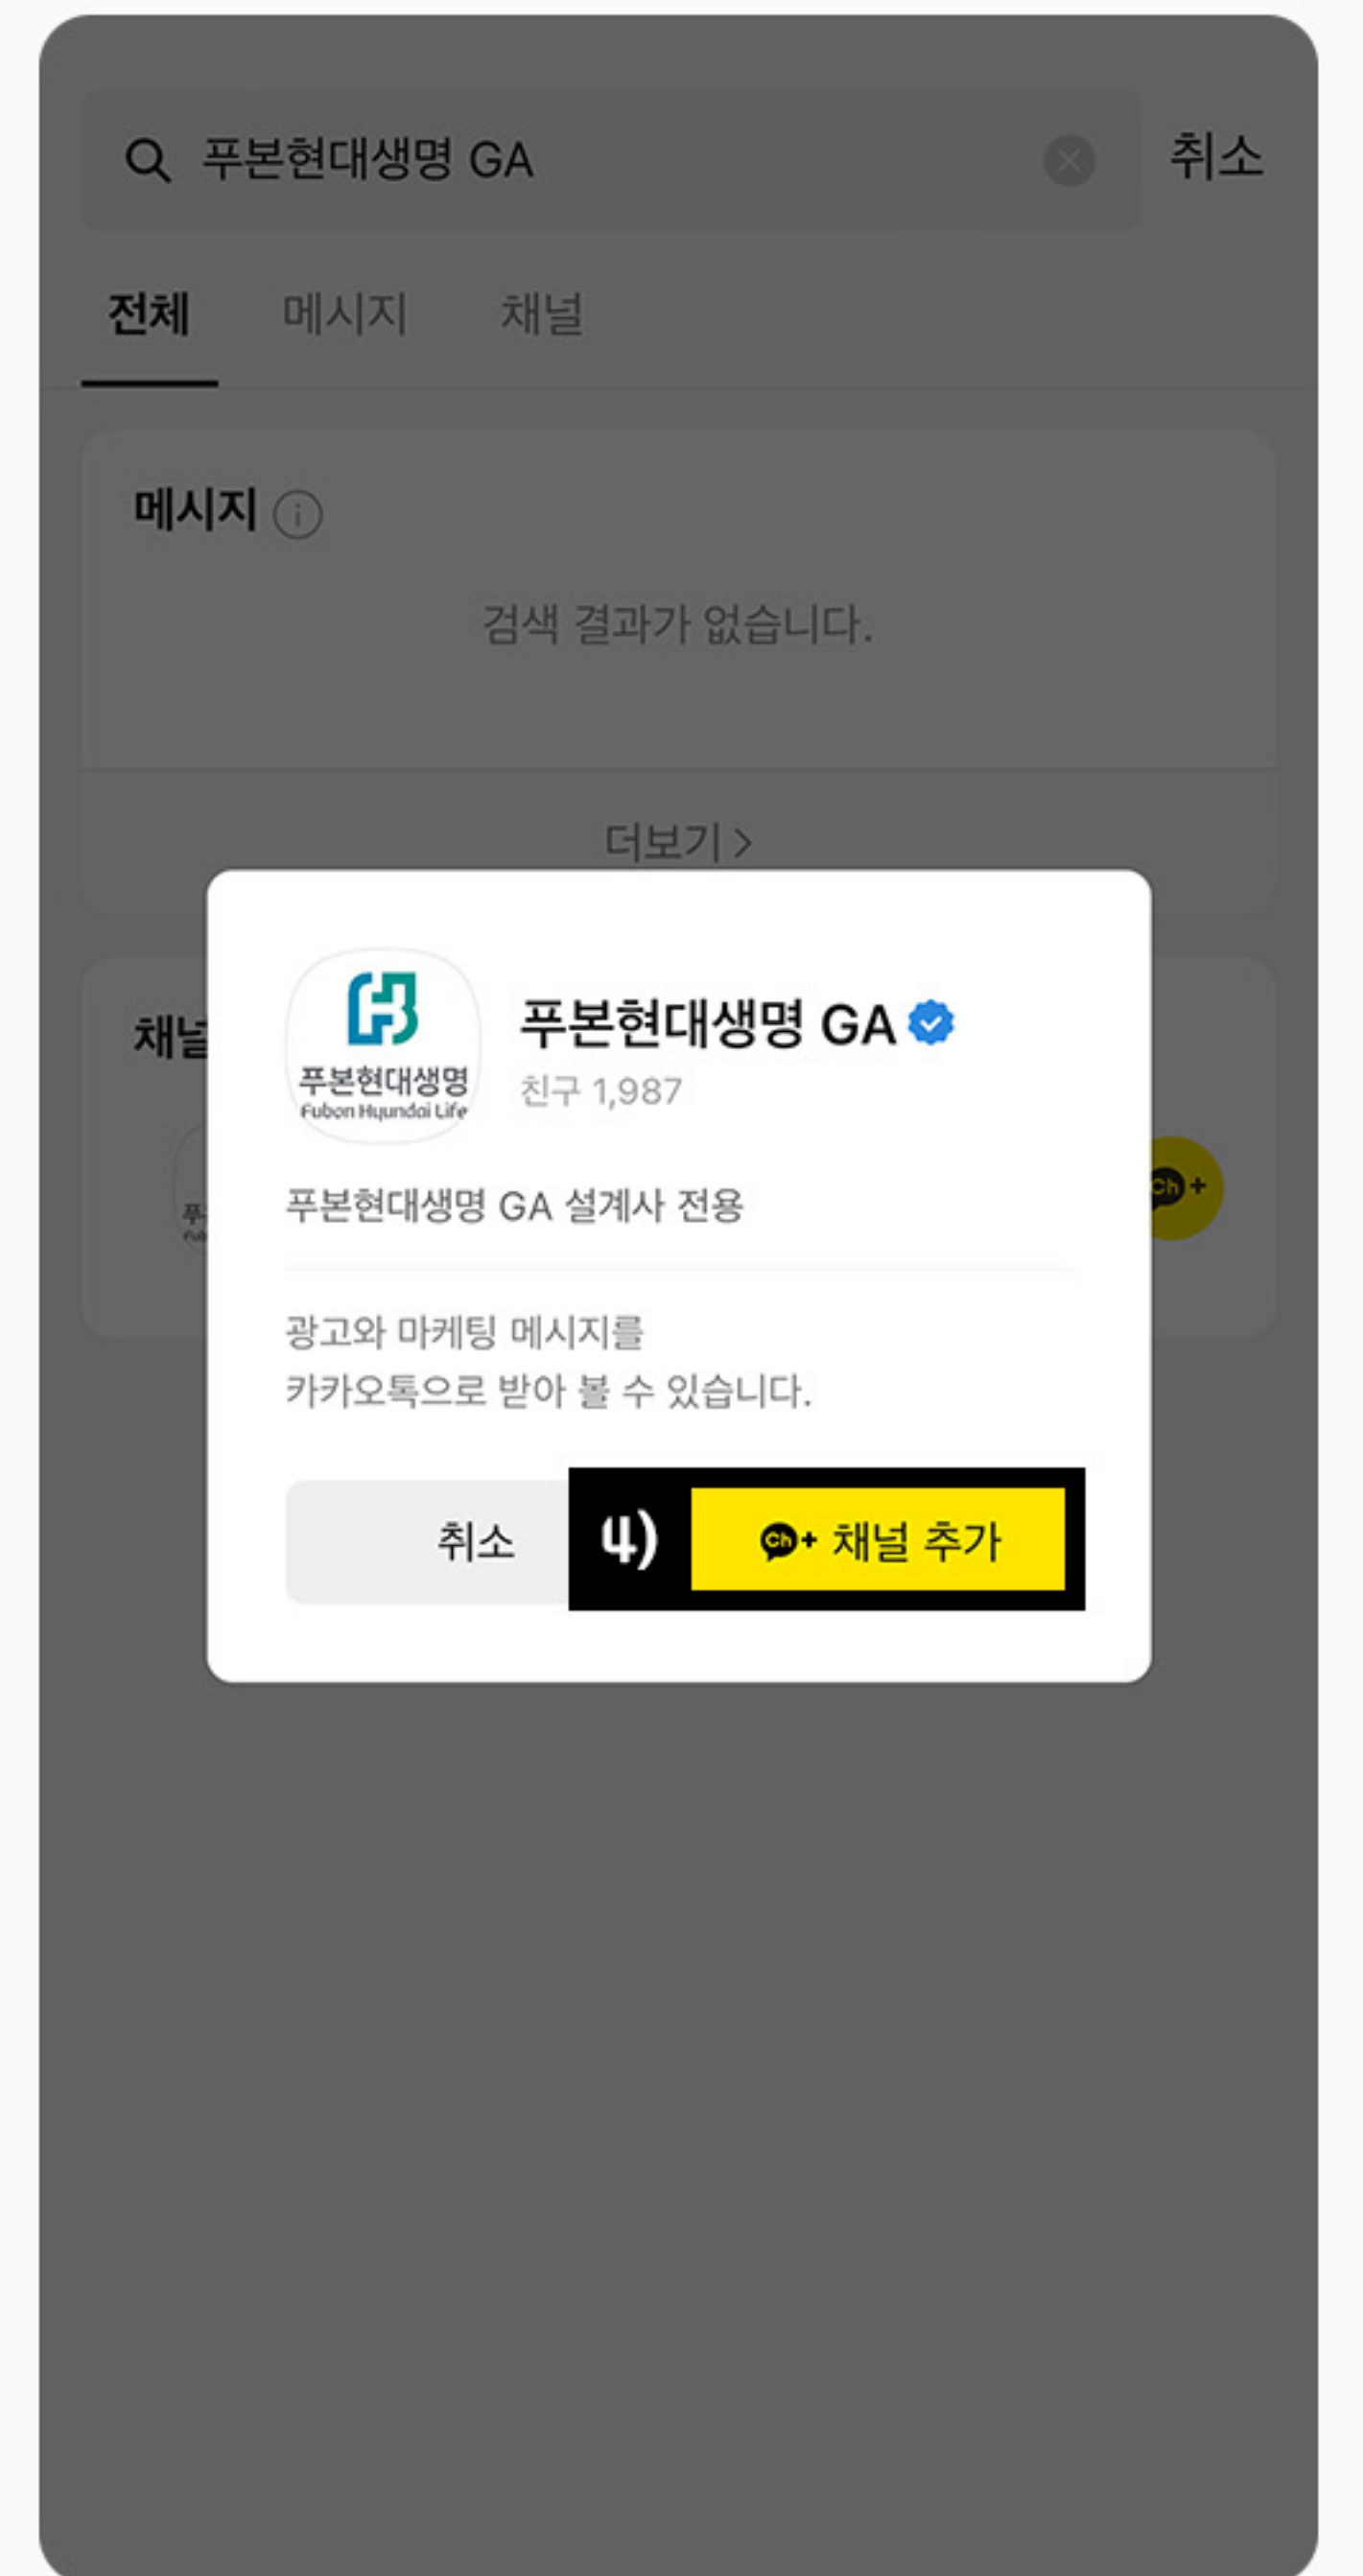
푸본현대생명 GA

취소

전체 메시지 채널

메시지

검색 결과가 없습니다.

더보기 >

채널

푸본현대생명
Fubon Hyundai Life

푸본현대생명 GA

친구 1,987

푸본현대생명 GA 설계사 전용

광고와 마케팅 메시지를
카카오톡으로 받아 볼 수 있습니다.

취소

4)

Ch+ 채널 추가